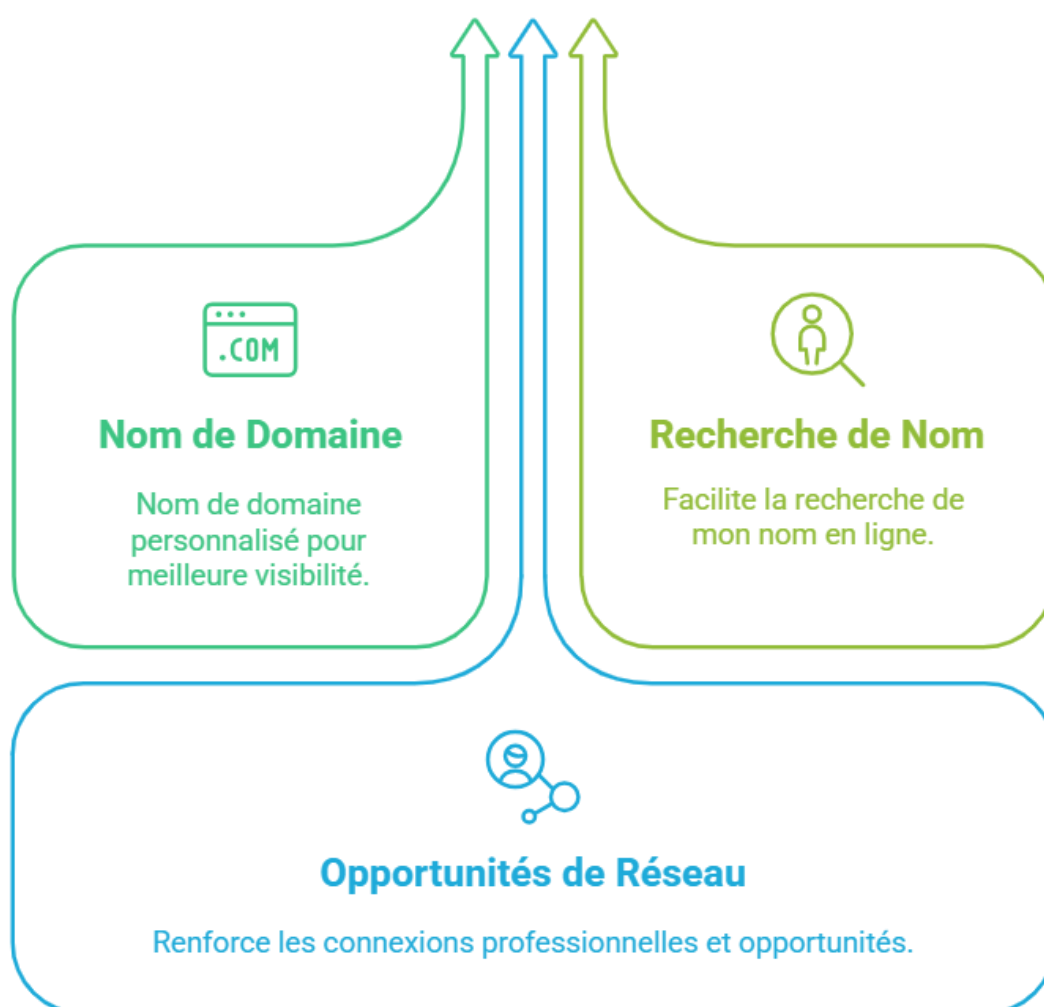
.COM

Nom de Domaine

Nom de domaine personnalisé pour meilleure visibilité.

Recherche de Nom

Facilite la recherche de mon nom en ligne.

Opportunités de Réseau

Renforce les connexions professionnelles et opportunités.